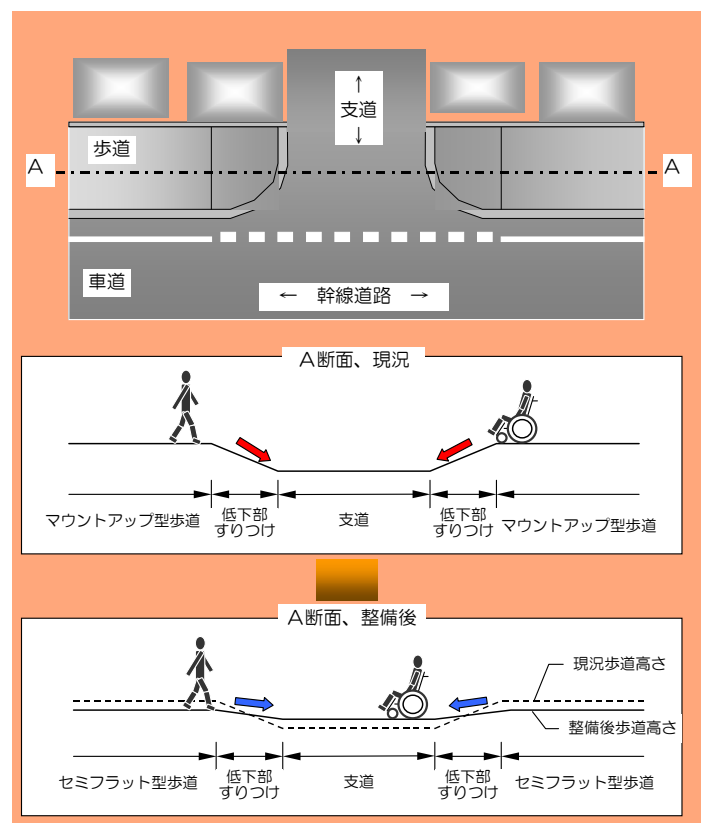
支道

歩道

A

A

車道

← 幹線道路 →

A断面、現況

マウントアップ型歩道

低下部 すりつけ

支道

低下部 すりつけ

マウントアップ型歩道

A断面、整備後

現況歩道高さ

整備後歩道高さ

セミフラット型歩道

低下部 すりつけ

支道

低下部 すりつけ

セミフラット型歩道